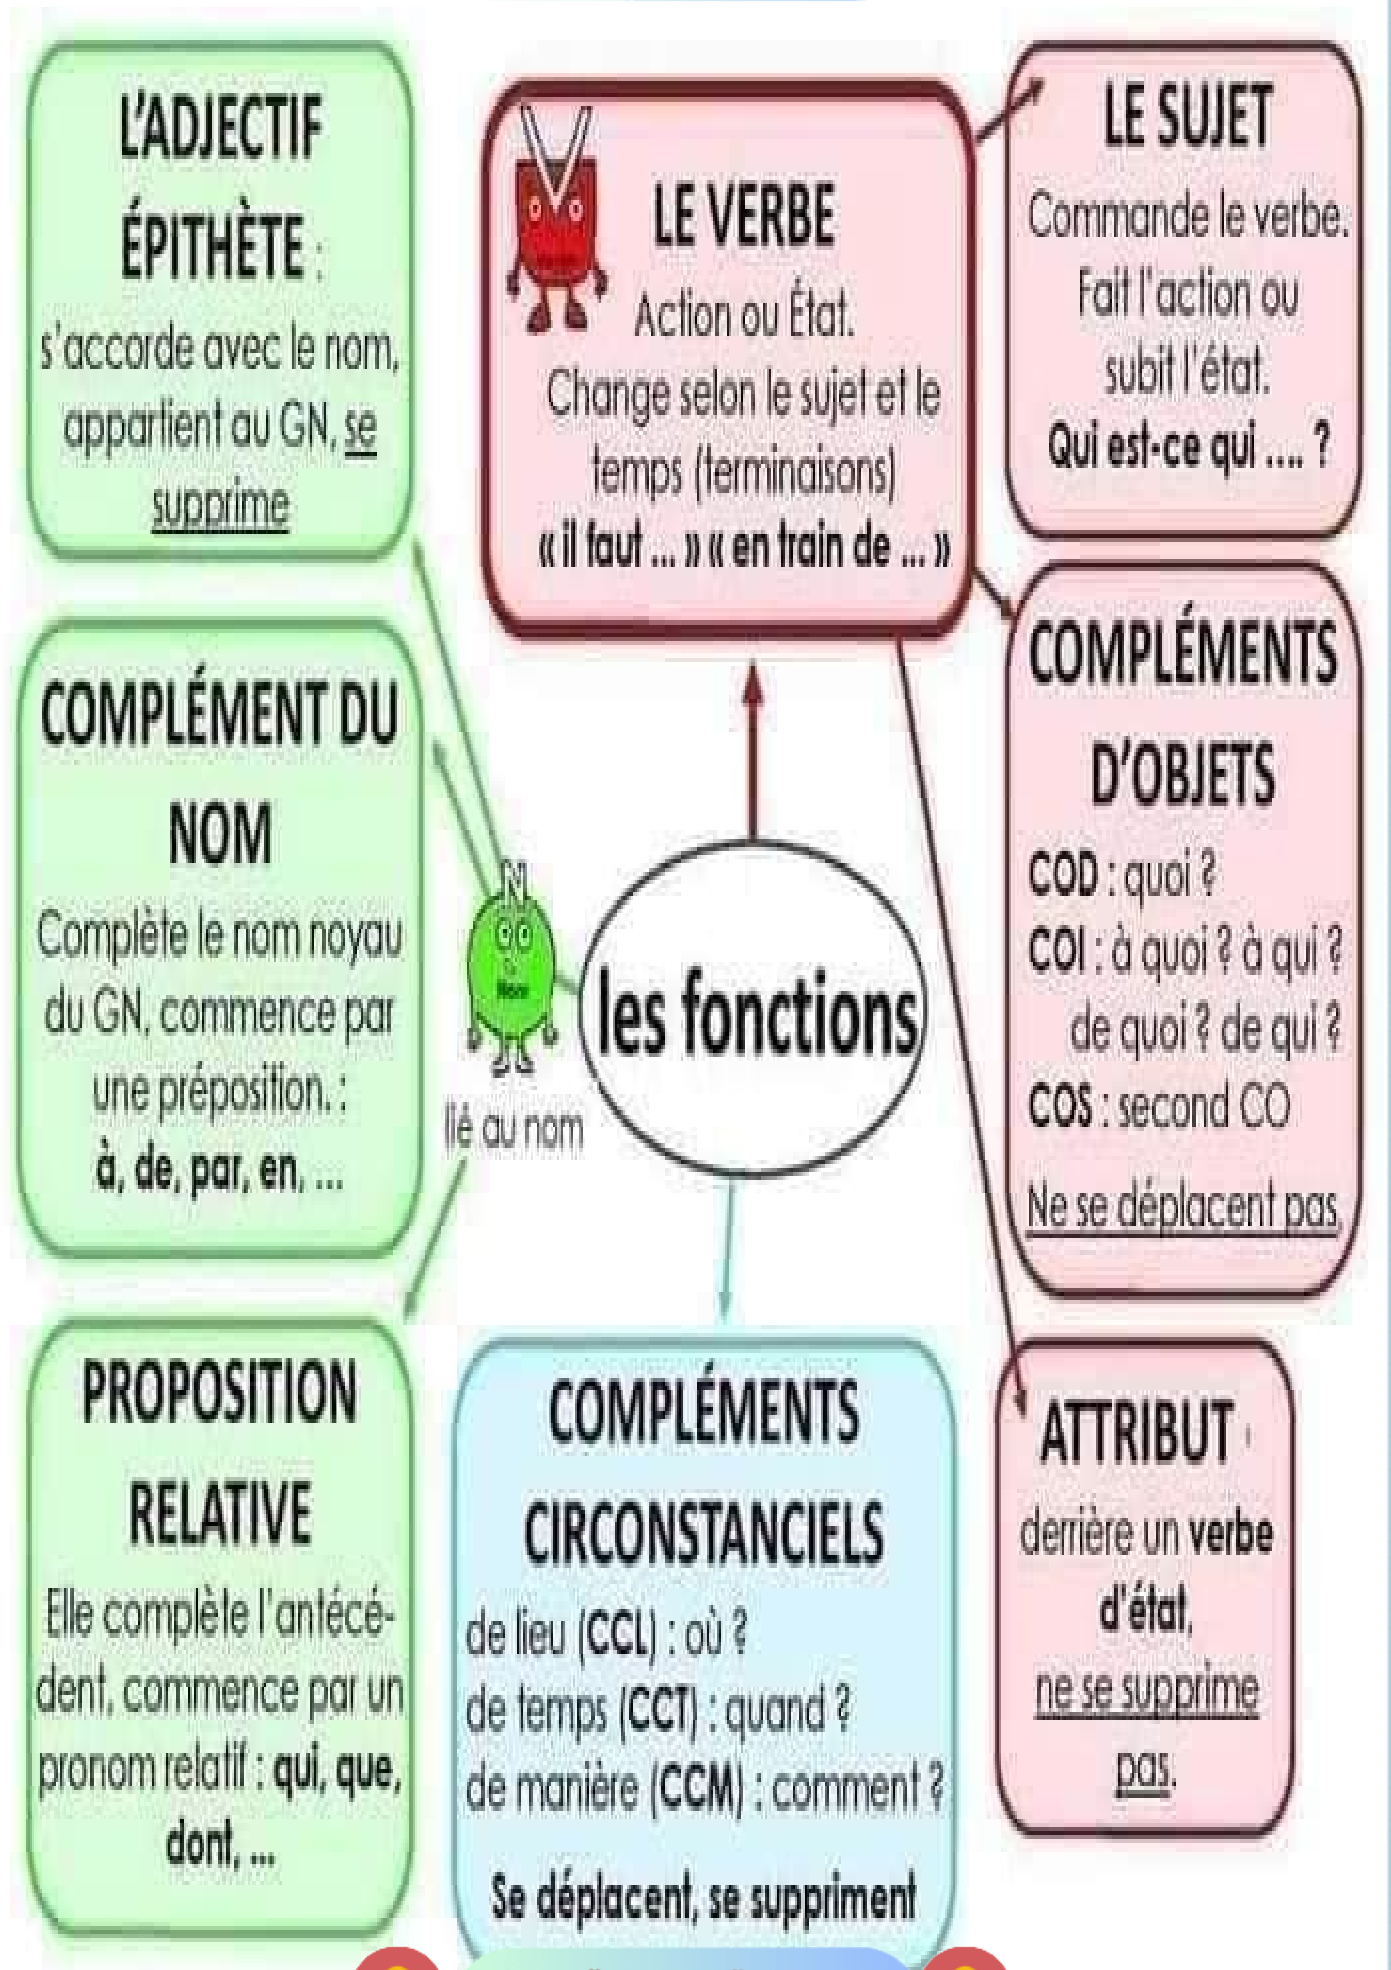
L'ADJECTIF ÉPITHÈTE :

s'accorde avec le nom, appartient au GN, se supprime

LE VERBE

Action ou État.

Change selon le sujet et le temps (terminaisons)

« il faut ... » « en train de ... »

LE SUJET

Commande le verbe. Fait l'action ou subit l'état.

Qui est-ce qui .... ?

COMPLÉMENT DU NOM

Complète le nom noyau du GN, commence par une préposition. :

à, de, par, en, ...

N

lié au nom

les fonctions

COMPLÉMENTS D'OBJETS

COD : quoi ?

COI : à quoi ? à qui ? de quoi ? de qui ?

COS : second CO

Ne se déplacent pas

PROPOSITION RELATIVE

Elle complète l'antécédent, commence par un pronom relatif : qui, que, dont, ...

COMPLÉMENTS CIRCONSTANCIELS

de lieu (CCL) : où ?

de temps (CCT) : quand ?

de manière (CCM) : comment ?

Se déplacent, se suppriment

ATTRIBUT

derrière un verbe d'état,

ne se supprime pas.